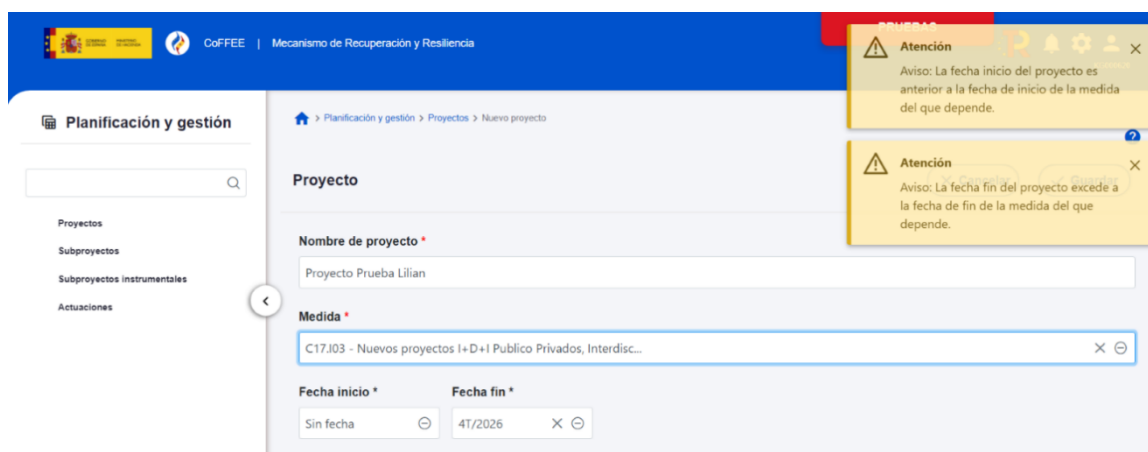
CoFFEE | Mecanismo de Recuperación y Resiliencia

PRUEBAS

Atención
Aviso: La fecha inicio del proyecto es anterior a la fecha de inicio de la medida del que depende.

Atención
Aviso: La fecha fin del proyecto excede a la fecha de fin de la medida del que depende.

Planificación y gestión

Proyectos
Subproyectos
Subproyectos instrumentales
Actuaciones

Planificación y gestión > Proyectos > Nuevo proyecto

Proyecto

Cancelar
Guardar

Nombre de proyecto *
Proyecto Prueba Lilian

Medida *
C17.I03 - Nuevos proyectos I+D+I Publico Privados, Interdisc...

Fecha inicio *
Sin fecha

Fecha fin *
4T/2026